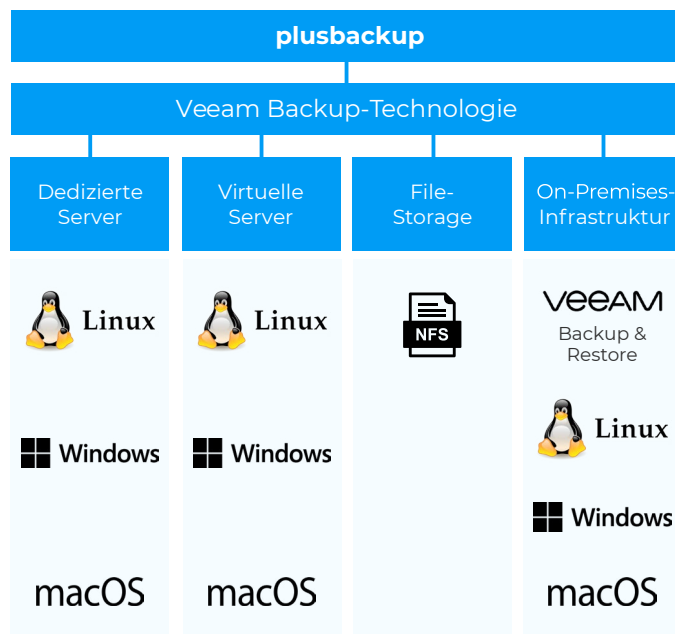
plusbackup

Veeam Backup-Technologie

Dedizierte Server

Linux

Windows

macOS

Virtuelle Server

Linux

Windows

macOS

File-Storage

NFS

On-Premises-Infrastruktur

VEEAM

Backup & Restore

Linux

Windows

macOS